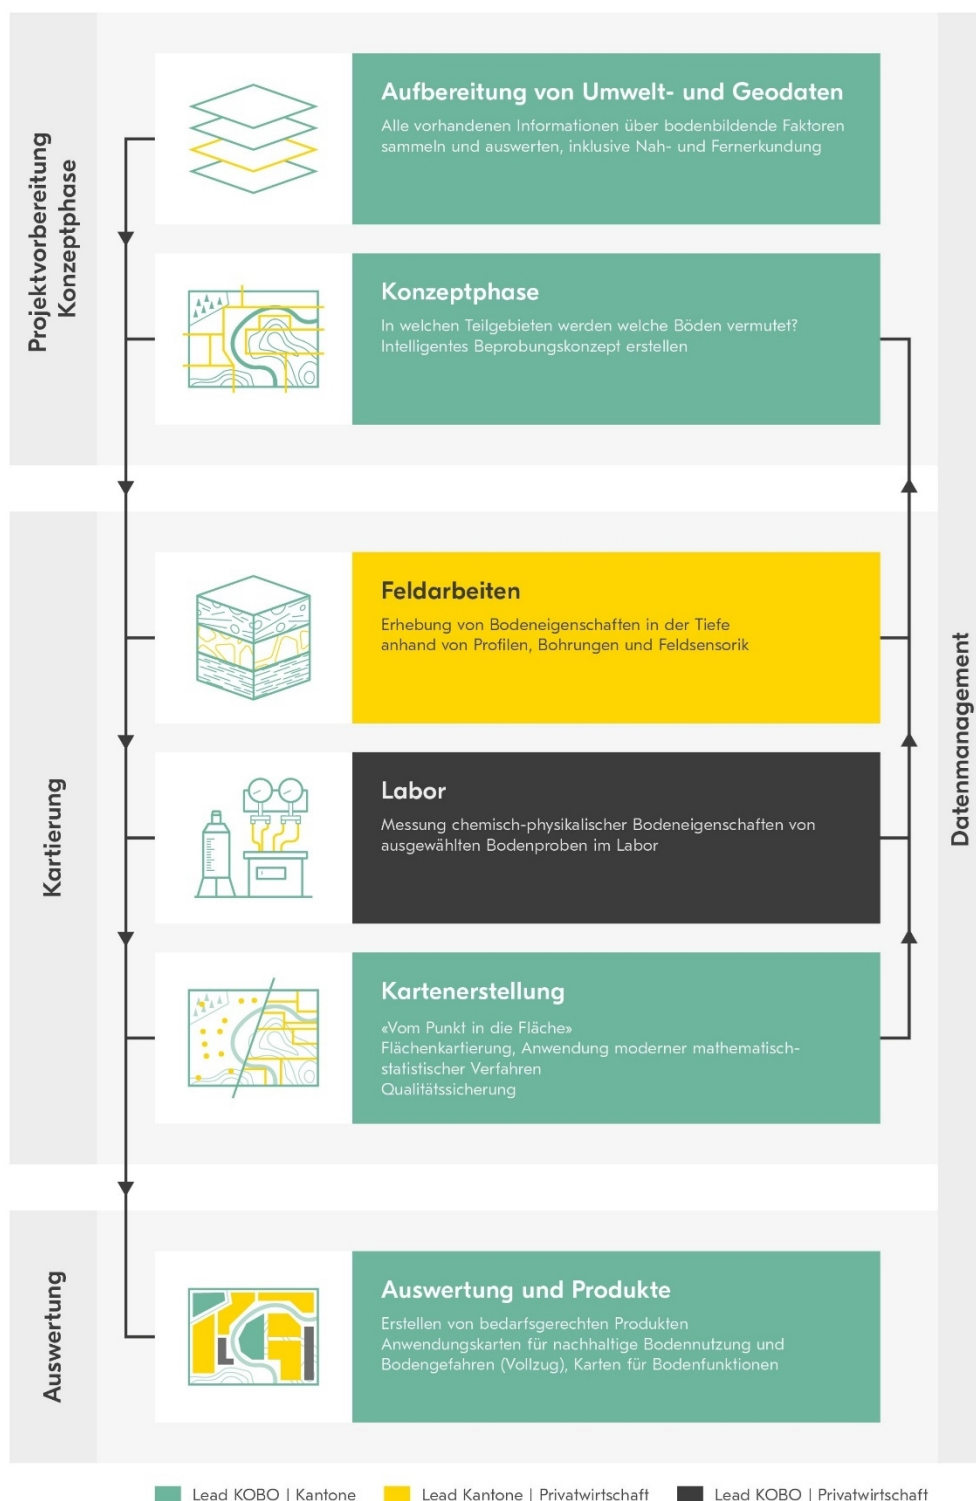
Projektvorbereitung
Konzeptphase

Aufbereitung von Umwelt- und Geodaten
Alle vorhandenen Informationen über bodenbildende Faktoren sammeln und auswerten, inklusive Nah- und Fernerkundung

Konzeptphase
In welchen Teilgebieten werden welche Böden vermutet? Intelligentes Beprobungskonzept erstellen

Kartierung

Feldarbeiten
Erhebung von Bodeneigenschaften in der Tiefe anhand von Profilen, Bohrungen und Feldsensorik

Labor
Messung chemisch-physikalischer Bodeneigenschaften von ausgewählten Bodenproben im Labor

Kartenerstellung
«Vom Punkt in die Fläche»
Flächenkartierung, Anwendung moderner mathematisch-statistischer Verfahren
Qualitätssicherung

Auswertung

Auswertung und Produkte
Erstellen von bedarfsgerechten Produkten
Anwendungskarten für nachhaltige Bodennutzung und Bodengefahren (Vollzug), Karten für Bodenfunktionen

Datenmanagement

Lead KOBO | Kantone
Lead Kantone | Privatwirtschaft
Lead KOBO | Privatwirtschaft